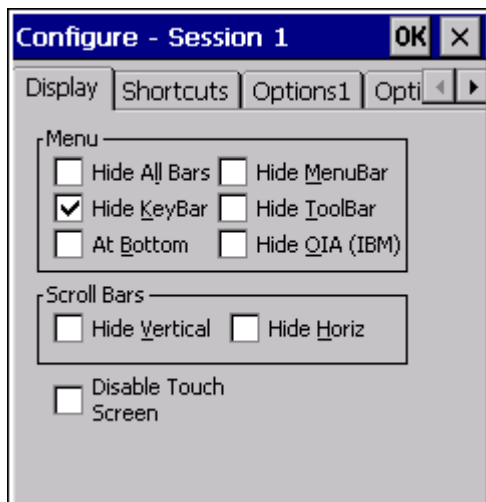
Configure - Session 1 OK ×

Display | Shortcuts | Options1 | Opti

Menu
Hide All Bars
Hide MenuBar
Hide KeyBar
Hide ToolBar
At Bottom
Hide OIA (IBM)

Scroll Bars
Hide Vertical
Hide Horiz

Disable Touch Screen